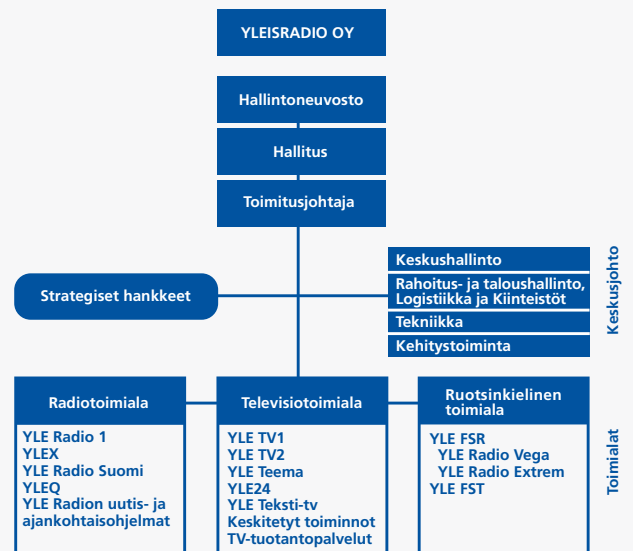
YLEISRADIO OY

Hallintoneuvosto

Hallitus

Toimitusjohtaja

Strategiset hankkeet

Keskushallinto

Rahoitus- ja taloushallinto, Logistiikka ja Kiinteistöt

Tekniikka

Kehitystoiminta

Keskusjohto

Radiotoimiala

YLE Radio 1
YLEX
YLE Radio Suomi
YLEQ
YLE Radion uutis- ja ajankohtaisohjelmat

Televisiotoimiala

YLE TV1
YLE TV2
YLE Teema
YLE24
YLE Teksti-tv
Keskitetyt toiminnot
TV-tuotantopalvelut

Ruotsinkielinen toimiala

YLE FSR
YLE Radio Vega
YLE Radio Extrem
YLE FST

Toimialat